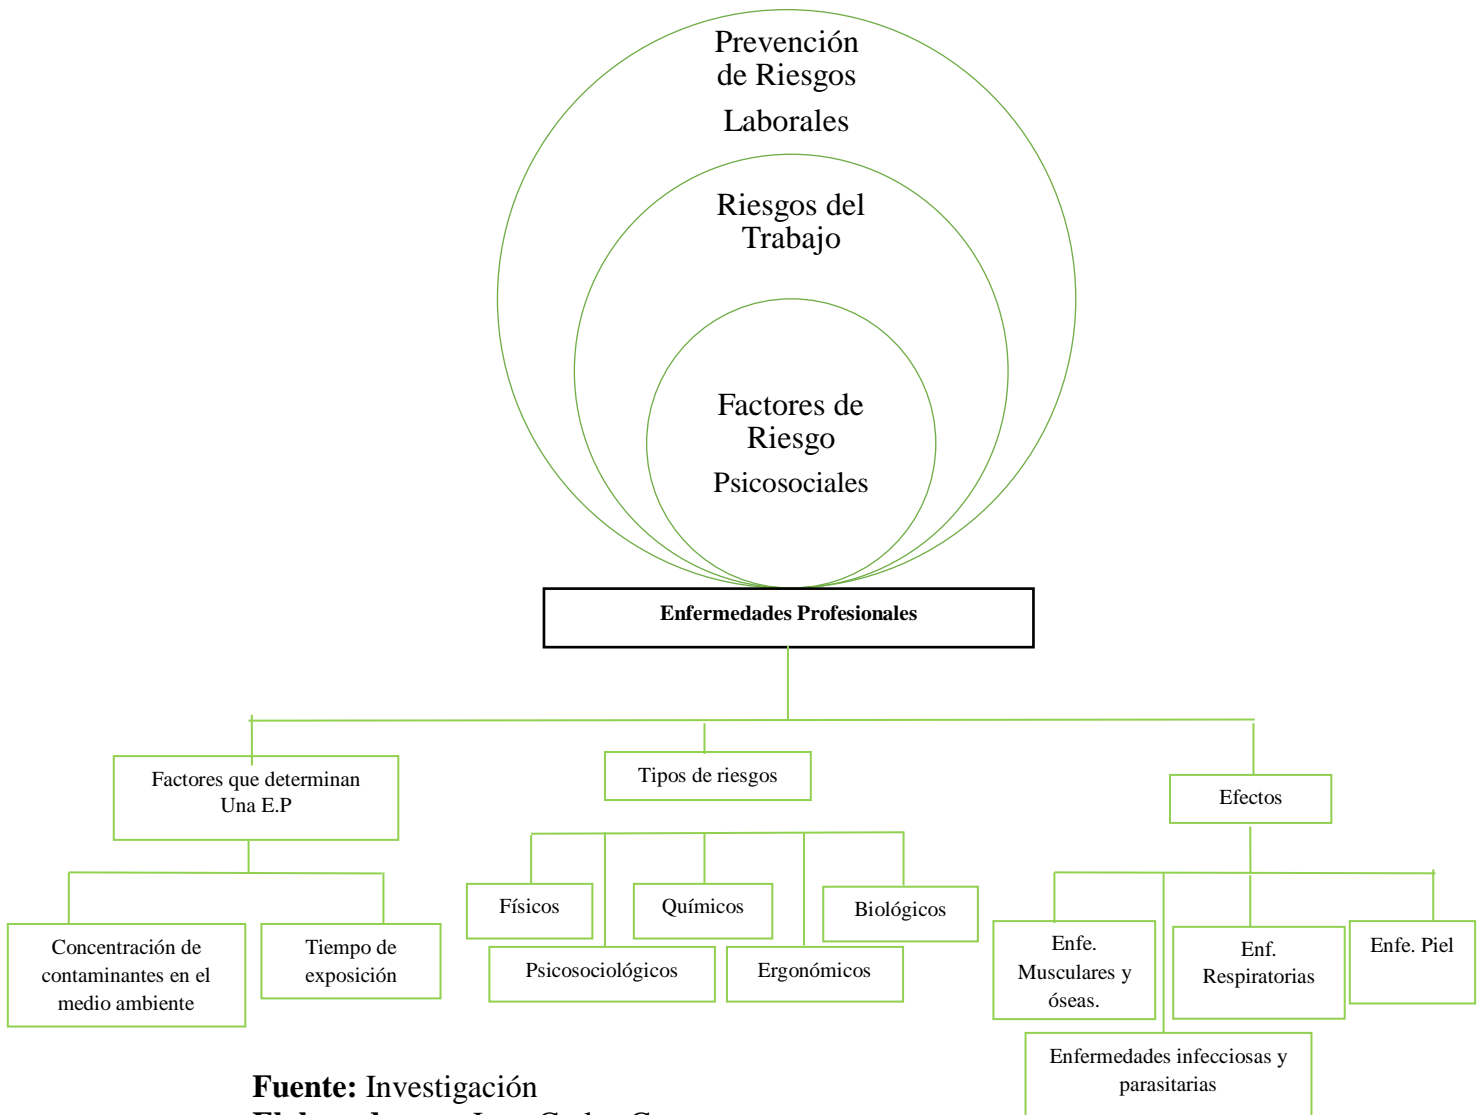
Prevención de Riesgos Laborales

Riesgos del Trabajo

Factores de Riesgo Psicosociales

**Enfermedades Profesionales**

Factores que determinan Una E.P

Tipos de riesgos

Efectos

Concentración de contaminantes en el medio ambiente

Tiempo de exposición

Físicos

Químicos

Biológicos

Psicosociológicos

Ergonómicos

Enfe. Musculares y óseas.

Enf. Respiratorias

Enfe. Piel

Enfermedades infecciosas y parasitarias

**Fuente:** Investigación

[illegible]